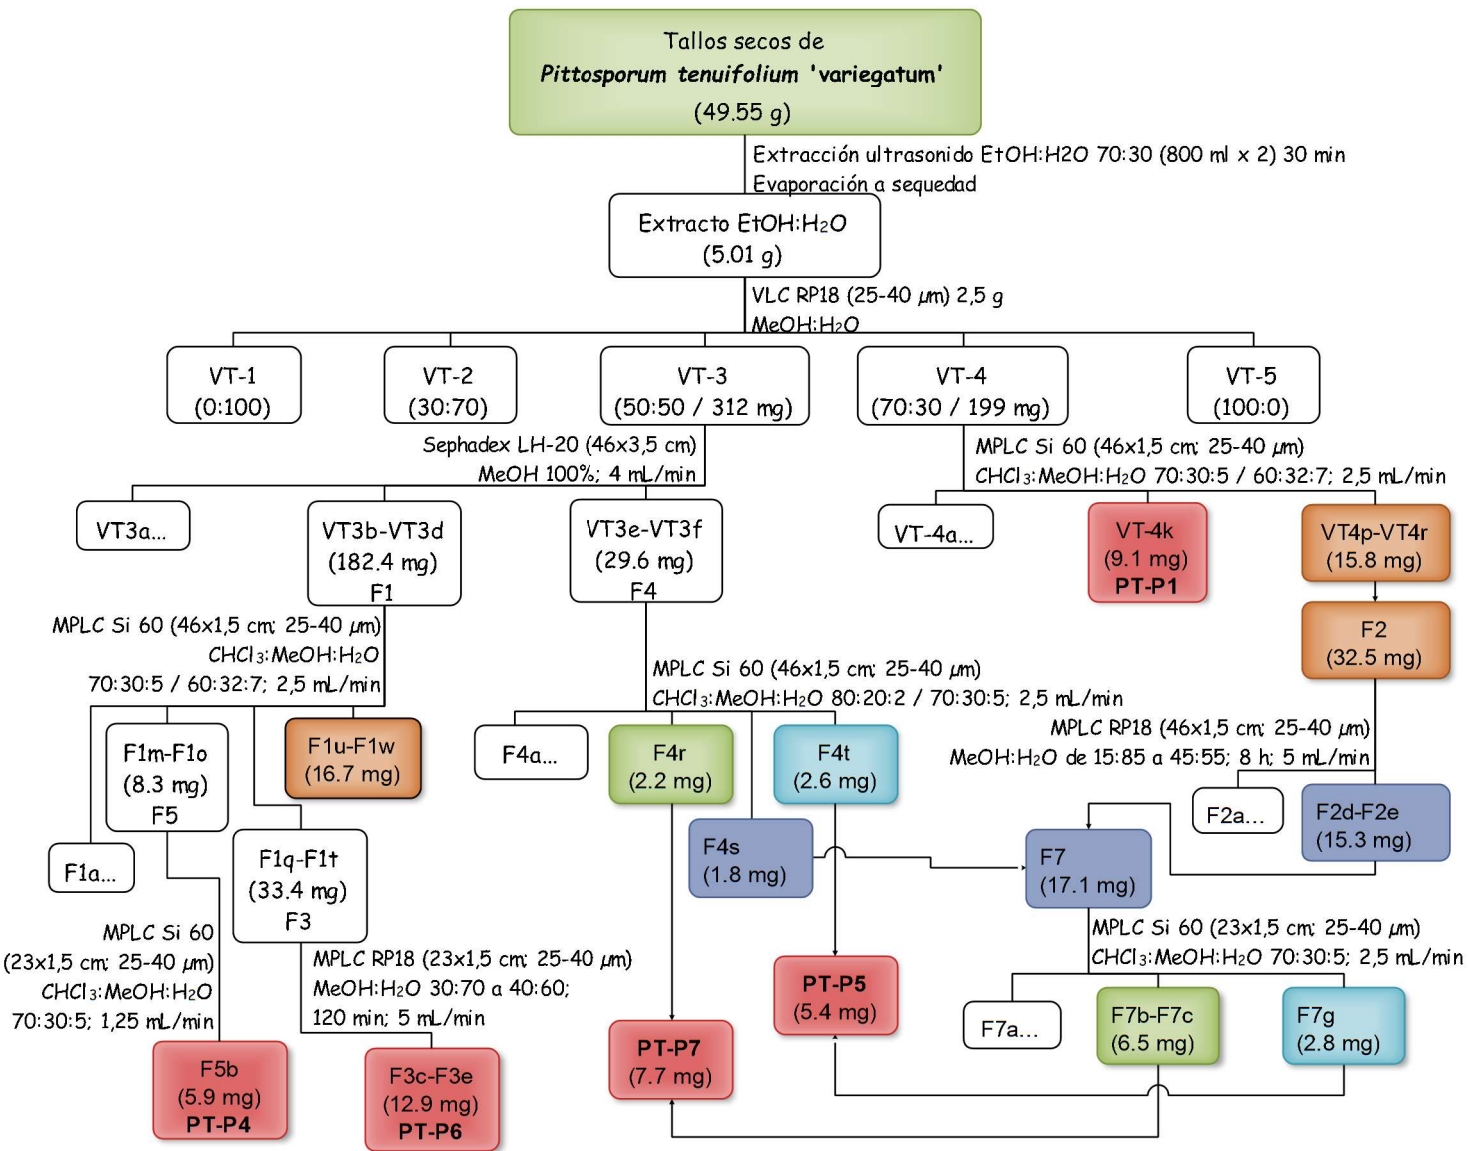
Tallos secos de
*Pittosporum tenuifolium* 'variegatum'
(49.55 g)

Extracción ultrasonido EtOH:H2O 70:30 (800 ml x 2) 30 min
Evaporación a sequedad

Extracto EtOH:H$_2$O
(5.01 g)

VLC RP18 (25-40 μm) 2,5 g
MeOH:H$_2$O

VT-1
(0:100)

VT-2
(30:70)

VT-3
(50:50 / 312 mg)

VT-4
(70:30 / 199 mg)

VT-5
(100:0)

Sephadex LH-20 (46x3,5 cm)
MeOH 100%; 4 mL/min

MPLC Si 60 (46x1,5 cm; 25-40 μm)
CHCl$_3$:MeOH:H$_2$O 70:30:5 / 60:32:7; 2,5 mL/min

VT3a...

VT3b-VT3d
(182.4 mg)
F1

VT3e-VT3f
(29.6 mg)
F4

VT-4a...

VT-4k
(9.1 mg)
PT-P1

VT4p-VT4r
(15.8 mg)

F2
(32.5 mg)

MPLC Si 60 (46x1,5 cm; 25-40 μm)
CHCl$_3$:MeOH:H$_2$O
70:30:5 / 60:32:7; 2,5 mL/min

MPLC Si 60 (46x1,5 cm; 25-40 μm)
CHCl$_3$:MeOH:H$_2$O 80:20:2 / 70:30:5; 2,5 mL/min

MPLC RP18 (46x1,5 cm; 25-40 μm)
MeOH:H$_2$O de 15:85 a 45:55; 8 h; 5 mL/min

F1m-F1o
(8.3 mg)
F5

F1u-F1w
(16.7 mg)

F4a...

F4r
(2.2 mg)

F4t
(2.6 mg)

F2a...

F2d-F2e
(15.3 mg)

F1a...

F1q-F1t
(33.4 mg)
F3

F4s
(1.8 mg)

F7
(17.1 mg)

MPLC Si 60
(23x1,5 cm; 25-40 μm)
CHCl$_3$:MeOH:H$_2$O
70:30:5; 1,25 mL/min

MPLC RP18 (23x1,5 cm; 25-40 μm)
MeOH:H$_2$O 30:70 a 40:60;
120 min; 5 mL/min

MPLC Si 60 (23x1,5 cm; 25-40 μm)
CHCl$_3$:MeOH:H$_2$O 70:30:5; 2,5 mL/min

PT-P5
(5.4 mg)

F7a...

F7b-F7c
(6.5 mg)

F7g
(2.8 mg)

F5b
(5.9 mg)
PT-P4

F3c-F3e
(12.9 mg)
PT-P6

PT-P7
(7.7 mg)